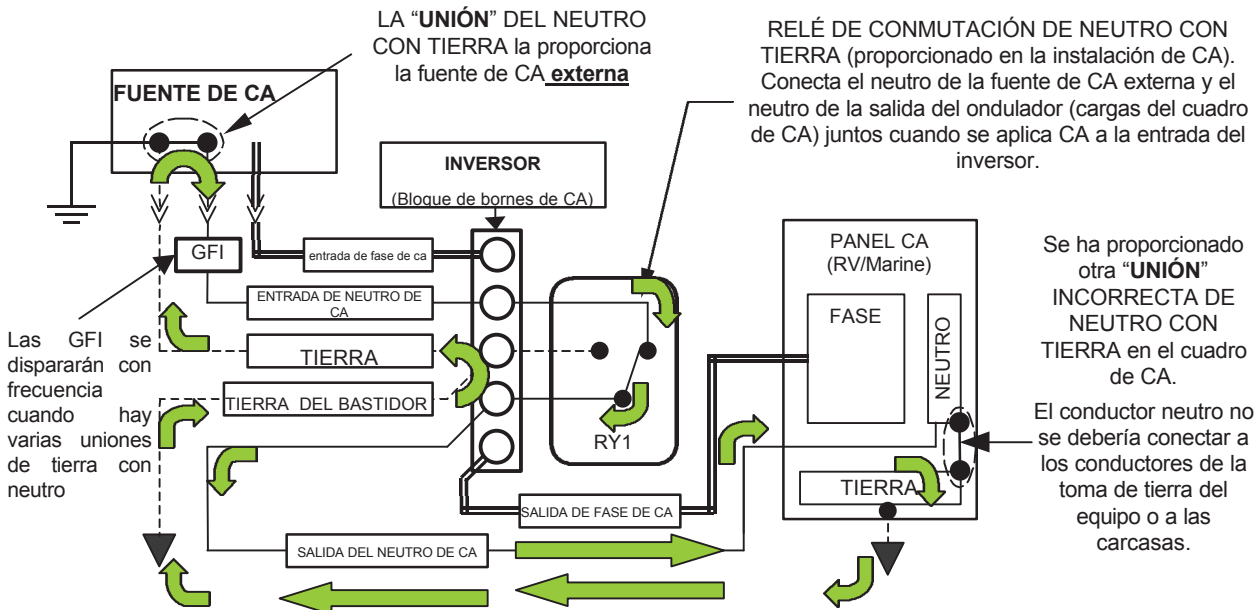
LA "**UNIÓN**" DEL NEUTRO CON TIERRA la proporciona la fuente de CA **externa**

RELÉ DE CONMUTACIÓN DE NEUTRO CON TIERRA (proporcionado en la instalación de CA). Conecta el neutro de la fuente de CA externa y el neutro de la salida del ondulador (cargas del cuadro de CA) juntos cuando se aplica CA a la entrada del inversor.

FUENTE DE CA

INVERSOR

(Bloque de bornes de CA)

GFI

entrada de fase de ca

ENTRADA DE NEUTRO DE CA

TIERRA

TIERRA DEL BASTIDOR

RY1

PANEL CA (RV/Marine)

FASE

NEUTRO

TIERRA

SALIDA DE FASE DE CA

SALIDA DEL NEUTRO DE CA

Las GFI se dispararán con frecuencia cuando hay varias uniones de tierra con neutro

Se ha proporcionado otra "**UNIÓN**" INCORRECTA DE NEUTRO CON TIERRA en el cuadro de CA.

El conductor neutro no se debería conectar a los conductores de la toma de tierra del equipo o a las carcasas.